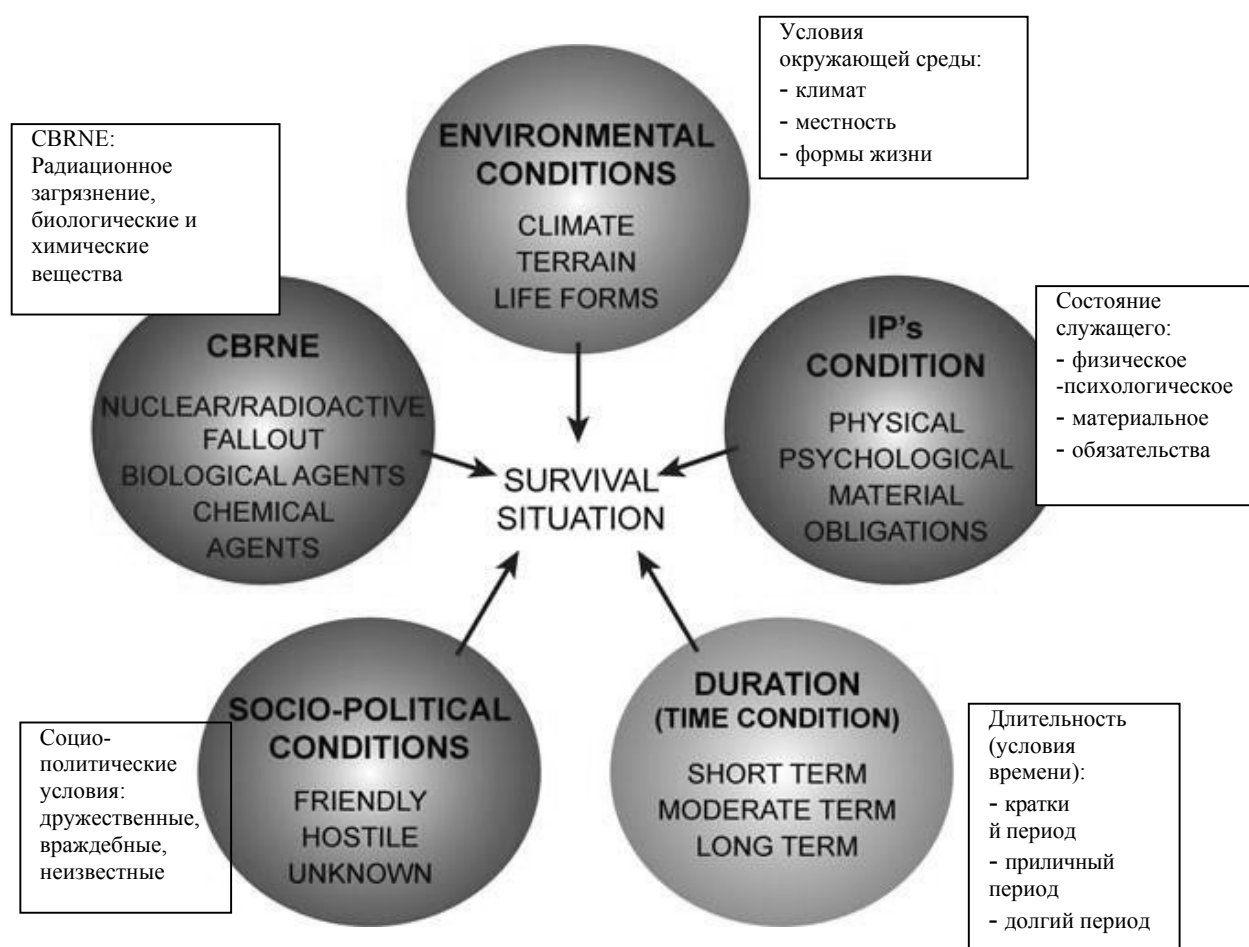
Условия окружающей среды:
- климат
- местность
- формы жизни

ENVIRONMENTAL CONDITIONS
CLIMATE
TERRAIN
LIFE FORMS

CBRNE: Радиационное загрязнение, биологические и химические вещества

CBRNE
NUCLEAR/RADIOACTIVE FALLOUT
BIOLOGICAL AGENTS
CHEMICAL AGENTS

Состояние служащего:
- физическое
-психологическое
- материальное
- обязательства

IP's CONDITION
PHYSICAL
PSYCHOLOGICAL
MATERIAL
OBLIGATIONS

SURVIVAL SITUATION

SOCIO-POLITICAL CONDITIONS
FRIENDLY
HOSTILE
UNKNOWN

Социо-политические условия: дружественные, враждебные, неизвестные

DURATION (TIME CONDITION)
SHORT TERM
MODERATE TERM
LONG TERM

Длительность (условия времени):
- кратки й период
- приличный период
- долгий период